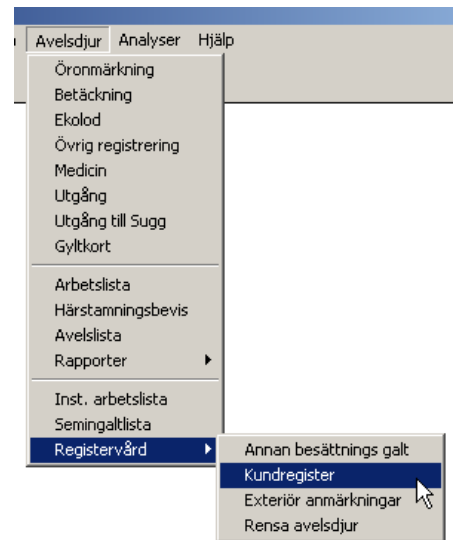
Avelsdjur Analyser Hjälp

Öronmärkning
Betäckning
Ekolod
Övrig registrering
Medicin
Utgång
Utgång till Sugg
Gyltkort

Arbetslista
Härstamningsbevis
Avelslista
Rapporter

Inst. arbetslista
Semingaltlista
Registervård

Annan besättnings galt
Kundregister
Exteriör anmärkningar
Rensa avelsdjur